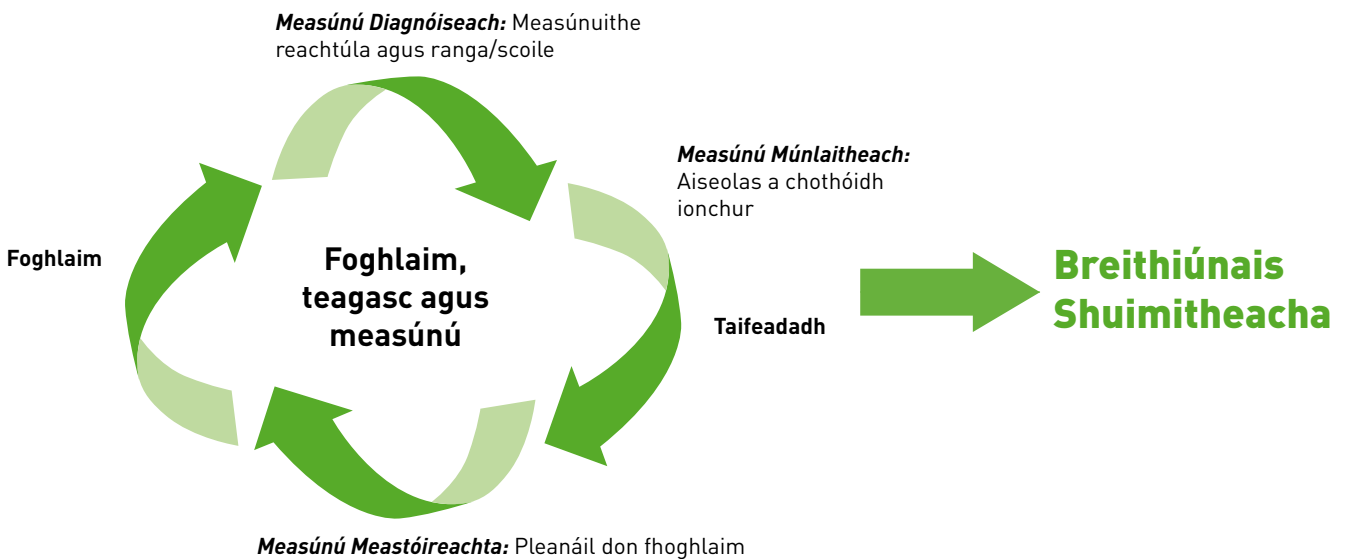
***Measúnú Diagnóiseach:*** Measúnuithe reachtúla agus ranga/scoile

***Measúnú Múnlaitheach:*** Aiseolas a chothóidh ionchur

**Foghlaim**

**Foghlaim, teagasc agus measúnú**

**Taifeadadh**

**Breithiúnais Shuimitheacha**

***Measúnú Meastóireachta:*** Pleanáil don fhoghlaim